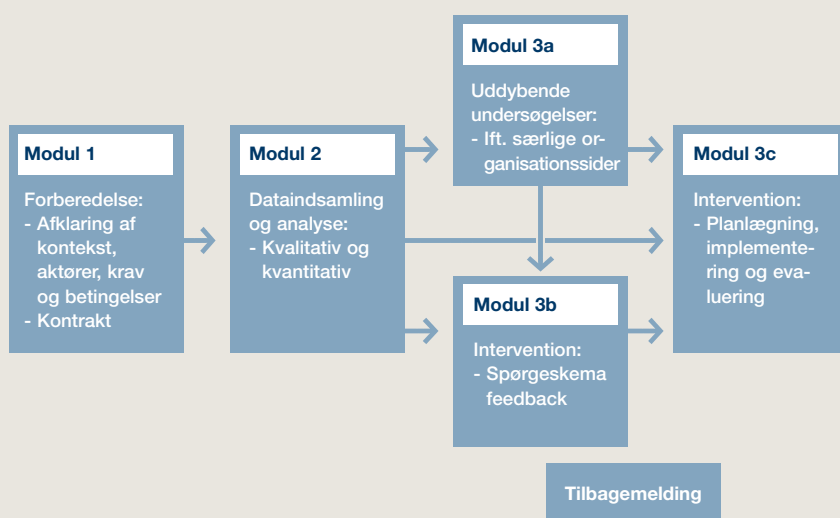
Modul 1

Forberedelse:
- Afklaring af kontekst, aktører, krav og betingelser
- Kontrakt

Modul 2

Dataindsamling og analyse:
- Kvalitativ og kvantitativ

Modul 3a

Uddybende undersøgelser:
- Ift. særlige organisationssider

Modul 3b

Intervention:
- Spørgeskema feedback

Modul 3c

Intervention:
- Planlægning, implementering og evaluering

Tilbagemelding